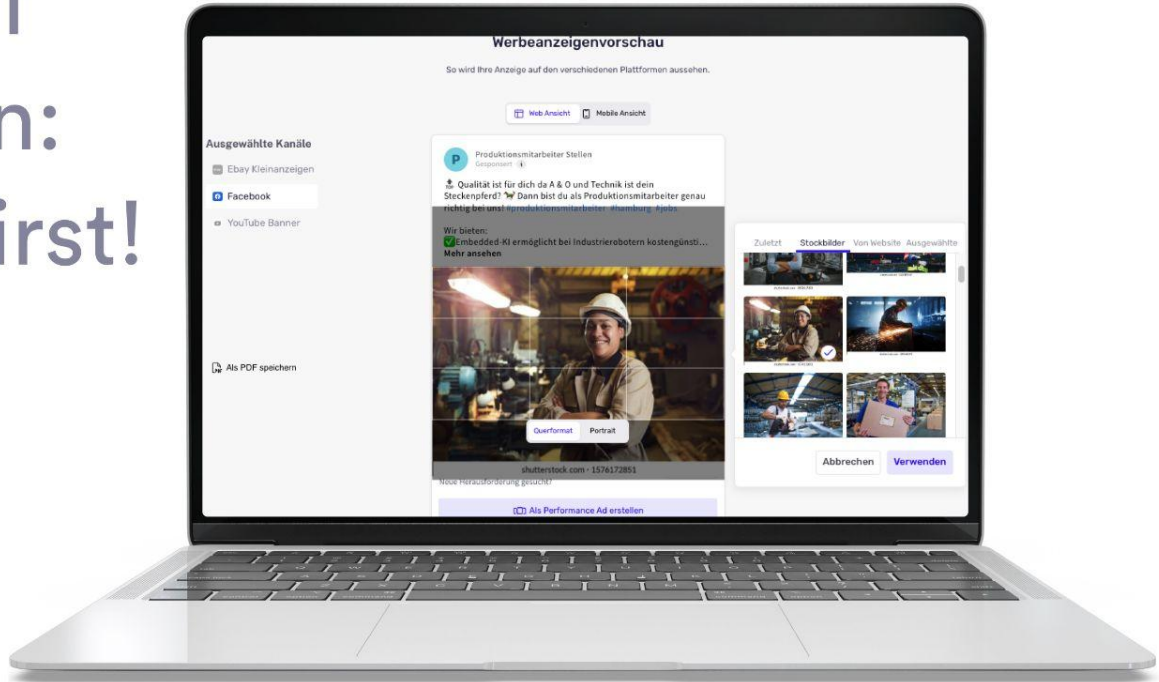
n:
irst!

Werbeanzeigenvorschau

So wird Ihre Anzeige auf den verschiedenen Plattformen aussehen.

Web Ansicht Mobile Ansicht

Ausgewählte Kanäle

Ebay Kleinanzeigen

Facebook

YouTube Banner

Als PDF speichern

P Produktionsmitarbeiter Stellen
Gesponsert

Qualität ist für dich da A & O und Technik ist dein Steckenpferd? Dann bist du als Produktionsmitarbeiter genau richtig bei uns! #produktionsmitarbeiter #hamburg #jobs

Wir bieten:
✅Embedded-KI ermöglicht bei Industrierobotern kostengünsti...
Mehr ansehen

Querformat Portrait

shutterstock.com · 1576172851

Neue Herausforderung gesucht?

Als Performance Ad erstellen

Zuletzt Stockbilder Von Website Ausgewählte

Abbrechen Verwenden